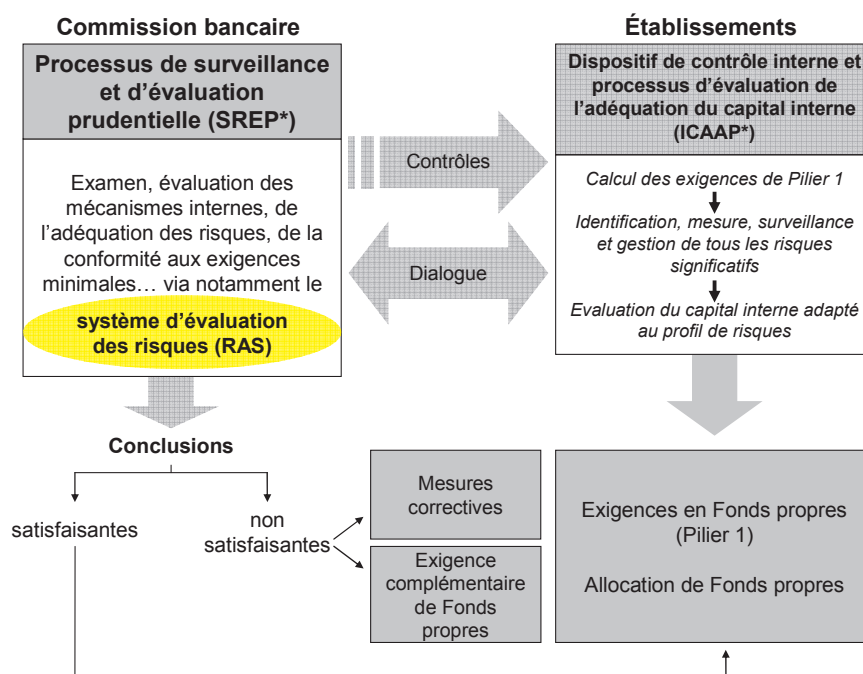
Commission bancaire

Processus de surveillance et d'évaluation prudentielle (SREP*)

Examen, évaluation des mécanismes internes, de l'adéquation des risques, de la conformité aux exigences minimales… via notamment le

système d'évaluation des risques (RAS)

Établissements

Dispositif de contrôle interne et processus d'évaluation de l'adéquation du capital interne (ICAAP*)

Calcul des exigences de Pilier 1

Identification, mesure, surveillance et gestion de tous les risques significatifs

Evaluation du capital interne adapté au profil de risques

Contrôles

Dialogue

Conclusions

satisfaisantes

non satisfaisantes

Mesures correctives

Exigence complémentaire de Fonds propres

Exigences en Fonds propres (Pilier 1)

Allocation de Fonds propres